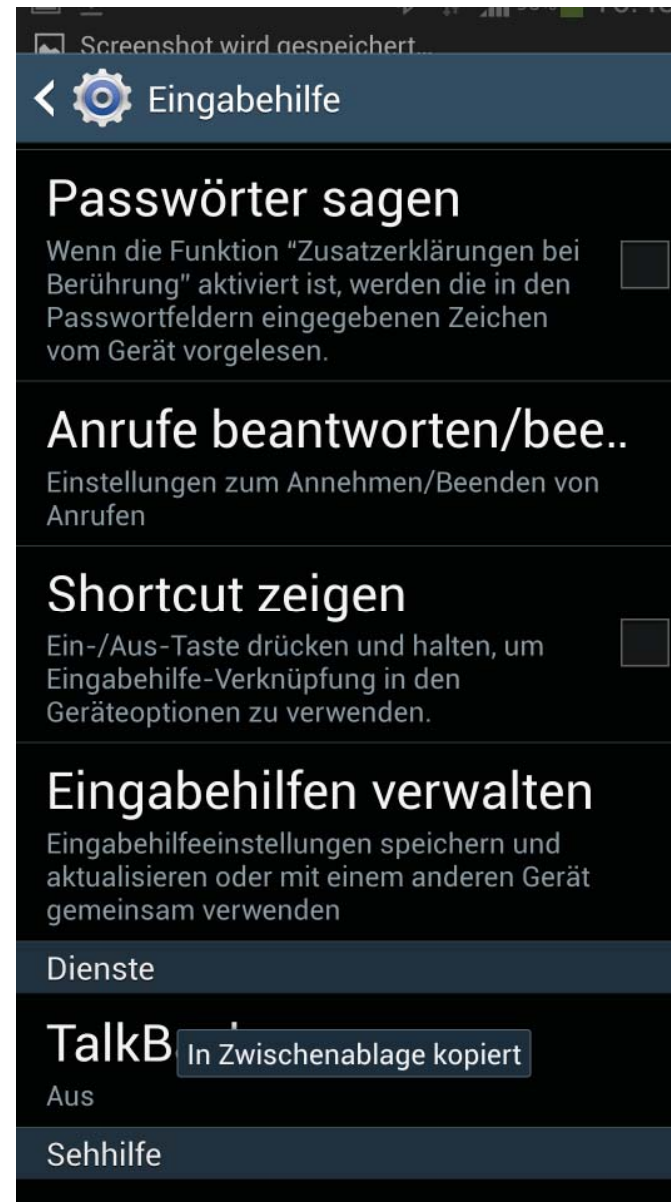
Screenshot wird gespeichert...

Eingabehilfe

Passwörter sagen

Wenn die Funktion "Zusatzerklärungen bei Berührung" aktiviert ist, werden die in den Passwortfeldern eingegebenen Zeichen vom Gerät vorgelesen.

Anrufe beantworten/bee..

Einstellungen zum Annehmen/Beenden von Anrufen

Shortcut zeigen

Ein-/Aus-Taste drücken und halten, um Eingabehilfe-Verknüpfung in den Geräteoptionen zu verwenden.

Eingabehilfen verwalten

Eingabehilfeeinstellungen speichern und aktualisieren oder mit einem anderen Gerät gemeinsam verwenden

Dienste

TalkB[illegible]

In Zwischenablage kopiert

Aus

Sehhilfe